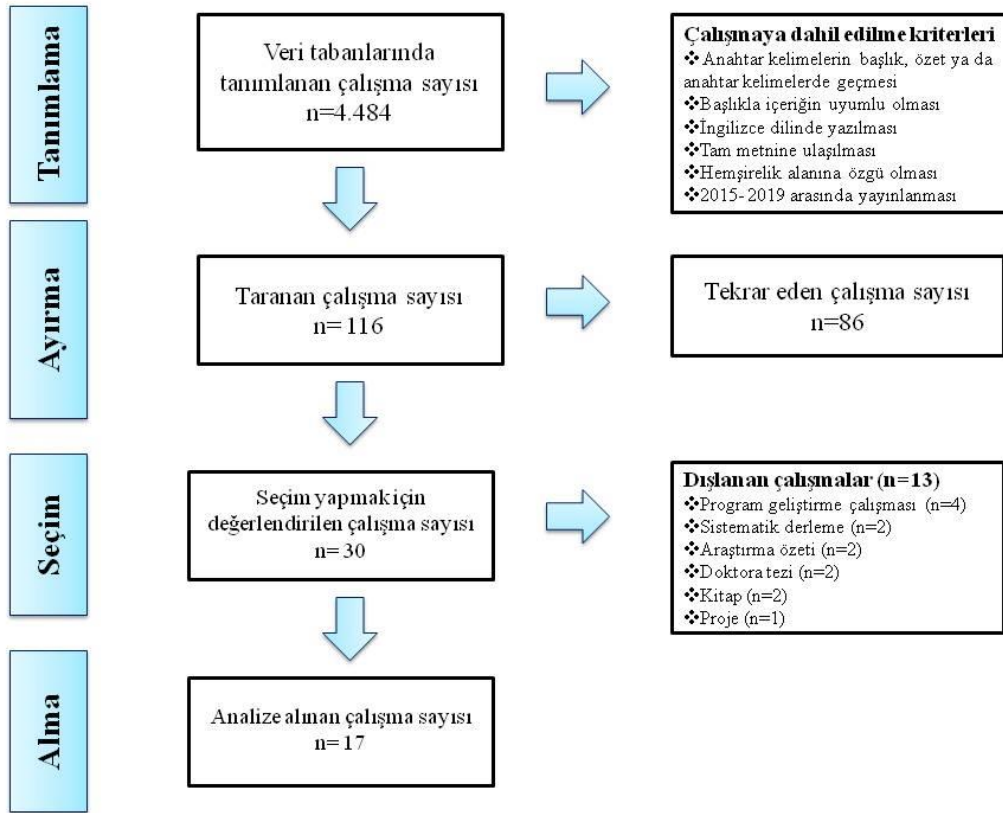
Tanımlama

Veri tabanlarında tanımlanan çalışma sayısı n=4.484

Çalışmaya dahil edilme kriterleri
❖Anahtar kelimelerin başlık, özet ya da anahtar kelimelerde geçmesi
❖Başlıkla içeriğin uyumlu olması
❖İngilizce dilinde yazılması
❖Tam metnine ulaşılması
❖Hemşirelik alanına özgü olması
❖2015-2019 arasında yayınlanması

Ayırma

Taranan çalışma sayısı n=116

Tekrar eden çalışma sayısı n=86

Seçim

Seçim yapmak için değerlendirilen çalışma sayısı n=30

Dışlanan çalışmalar (n=13)
❖Program geliştirme çalışması (n=4)
❖Sistematik derleme (n=2)
❖Araştırma özeti (n=2)
❖Doktora tezi (n=2)
❖Kitap (n=2)
❖Proje (n=1)

Alma

Analize alınan çalışma sayısı n=17